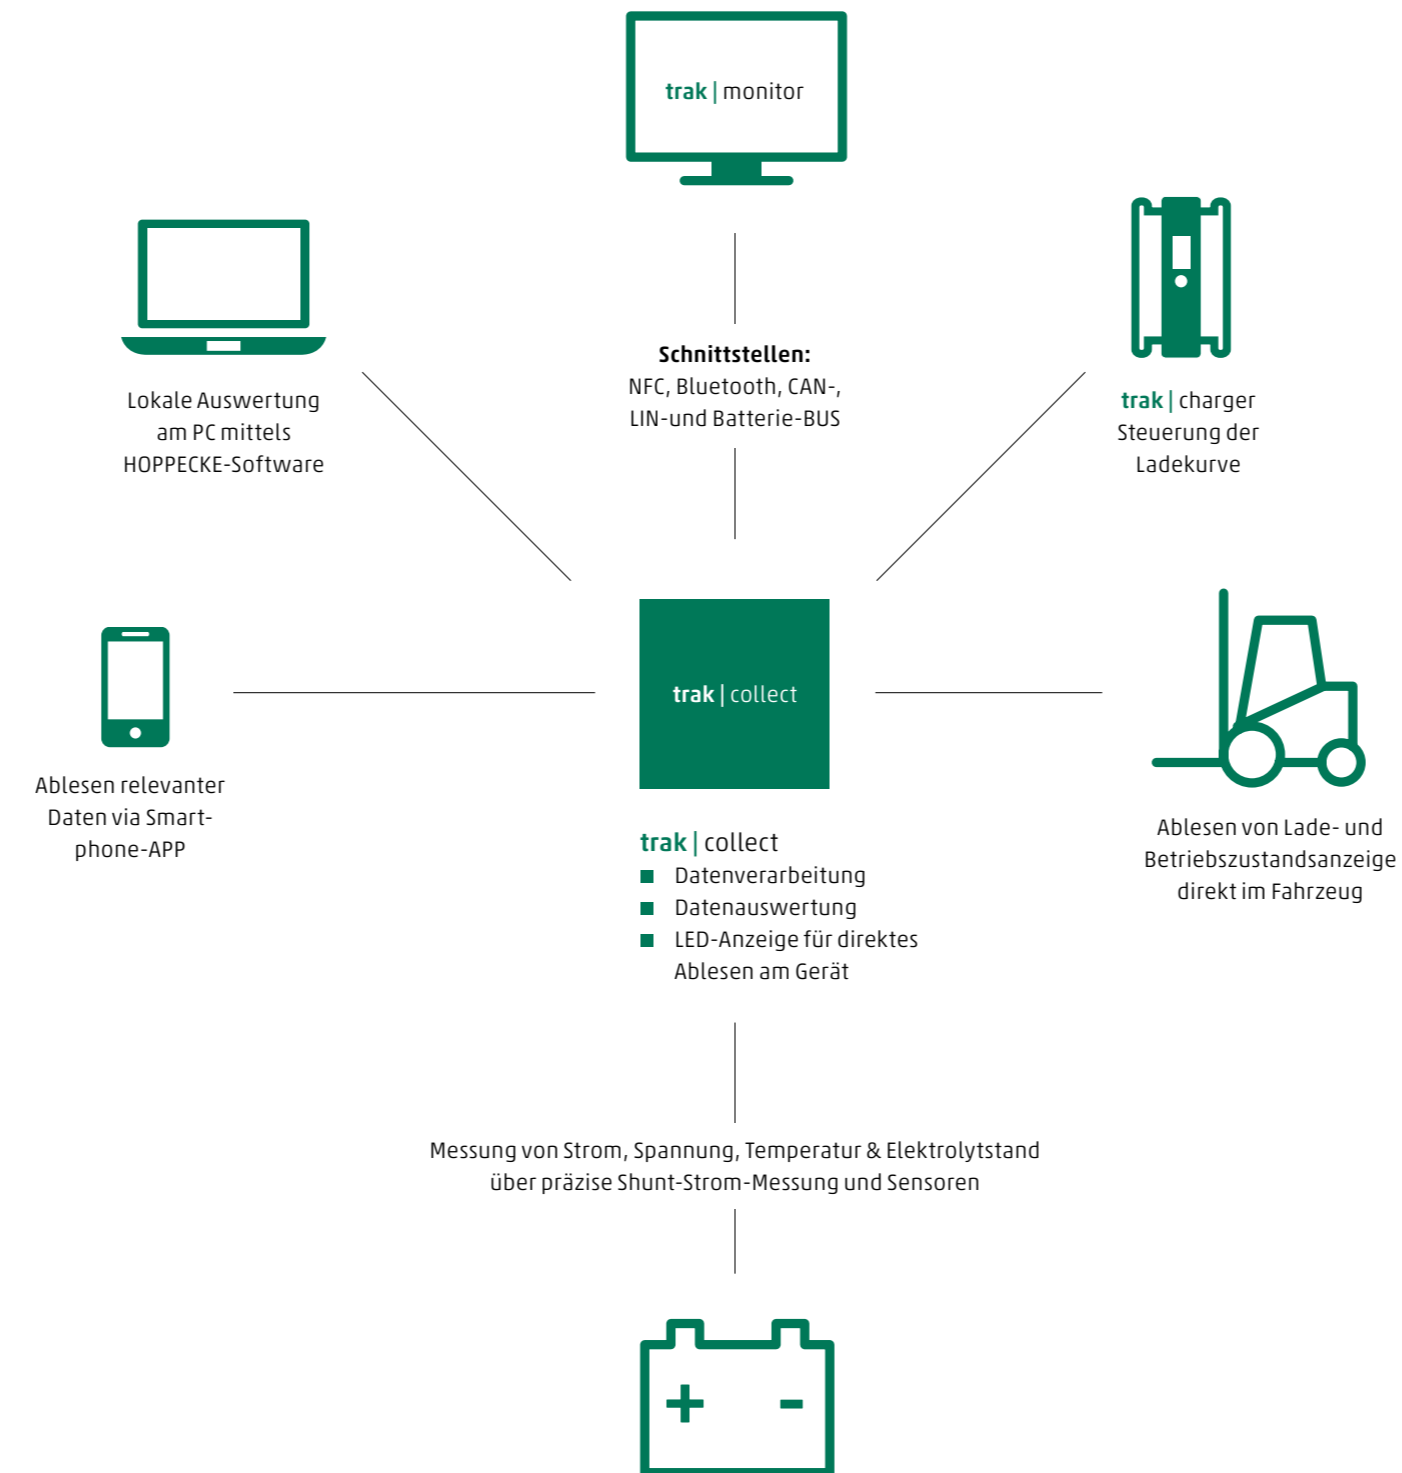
trak | monitor

Lokale Auswertung am PC mittels HOPPECKE-Software

Schnittstellen:
NFC, Bluetooth, CAN-, LIN-und Batterie-BUS

trak | charger
Steuerung der Ladekurve

Ablesen relevanter Daten via Smartphone-APP

trak | collect

Ablesen von Lade- und Betriebszustandsanzeige direkt im Fahrzeug

trak | collect
- Datenverarbeitung
- Datenauswertung
- LED-Anzeige für direktes Ablesen am Gerät

Messung von Strom, Spannung, Temperatur & Elektrolytstand über präzise Shunt-Strom-Messung und Sensoren

+ -